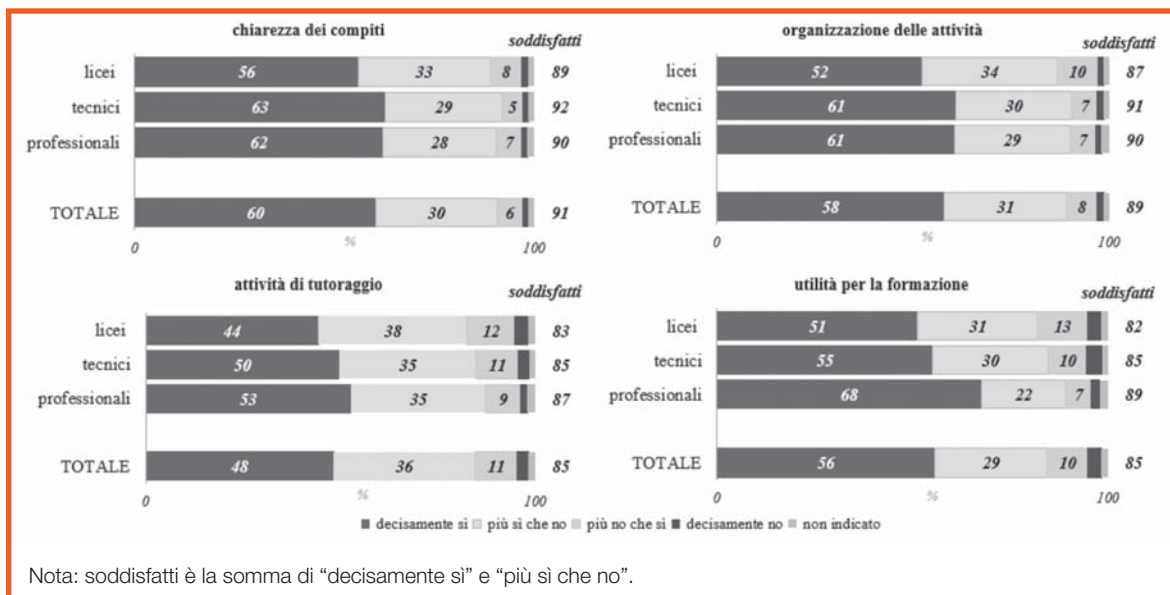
chiarezza dei compiti

soddisfatti

| | decisamente sì | più sì che no | più no che sì | soddisfatti |
|---|---|---|---|---|
| licei | 56 | 33 | 8 | 89 |
| tecnici | 63 | 29 | 5 | 92 |
| professionali | 62 | 28 | 7 | 90 |
| TOTALE | 60 | 30 | 6 | 91 |

0 % 100

organizzazione delle attività

soddisfatti

| | decisamente sì | più sì che no | più no che sì | soddisfatti |
|---|---|---|---|---|
| licei | 52 | 34 | 10 | 87 |
| tecnici | 61 | 30 | 7 | 91 |
| professionali | 61 | 29 | 7 | 90 |
| TOTALE | 58 | 31 | 8 | 89 |

0 % 100

attività di tutoraggio

soddisfatti

| | decisamente sì | più sì che no | più no che sì | soddisfatti |
|---|---|---|---|---|
| licei | 44 | 38 | 12 | 83 |
| tecnici | 50 | 35 | 11 | 85 |
| professionali | 53 | 35 | 9 | 87 |
| TOTALE | 48 | 36 | 11 | 85 |

0 % 100

utilità per la formazione

soddisfatti

| | decisamente sì | più sì che no | più no che sì | soddisfatti |
|---|---|---|---|---|
| licei | 51 | 31 | 13 | 82 |
| tecnici | 55 | 30 | 10 | 85 |
| professionali | 68 | 22 | 7 | 89 |
| TOTALE | 56 | 29 | 10 | 85 |

0 % 100

■ decisamente sì ■ più sì che no ■ più no che sì ■ decisamente no ■ non indicato

Nota: soddisfatti è la somma di "decisamente sì" e "più sì che no".